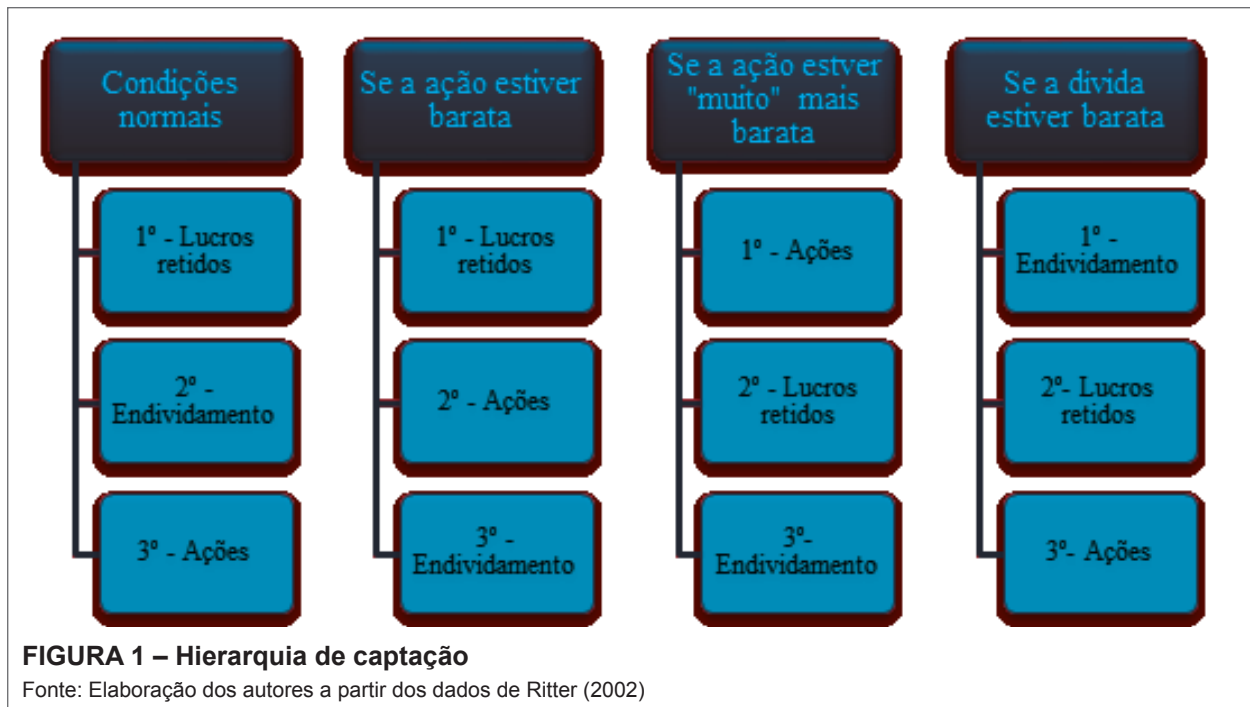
Condições normais

1º - Lucros retidos

2º - Endividamento

3º - Ações

Se a ação estiver barata

1º - Lucros retidos

2º - Ações

3º - Endividamento

Se a ação estver "muito" mais barata

1º - Ações

2º - Lucros retidos

3º- Endividamento

Se a divida estiver barata

1º - Endividamento

2º- Lucros retidos

3º- Ações

FIGURA 1 – Hierarquia de captação
Fonte: Elaboração dos autores a partir dos dados de Ritter (2002)